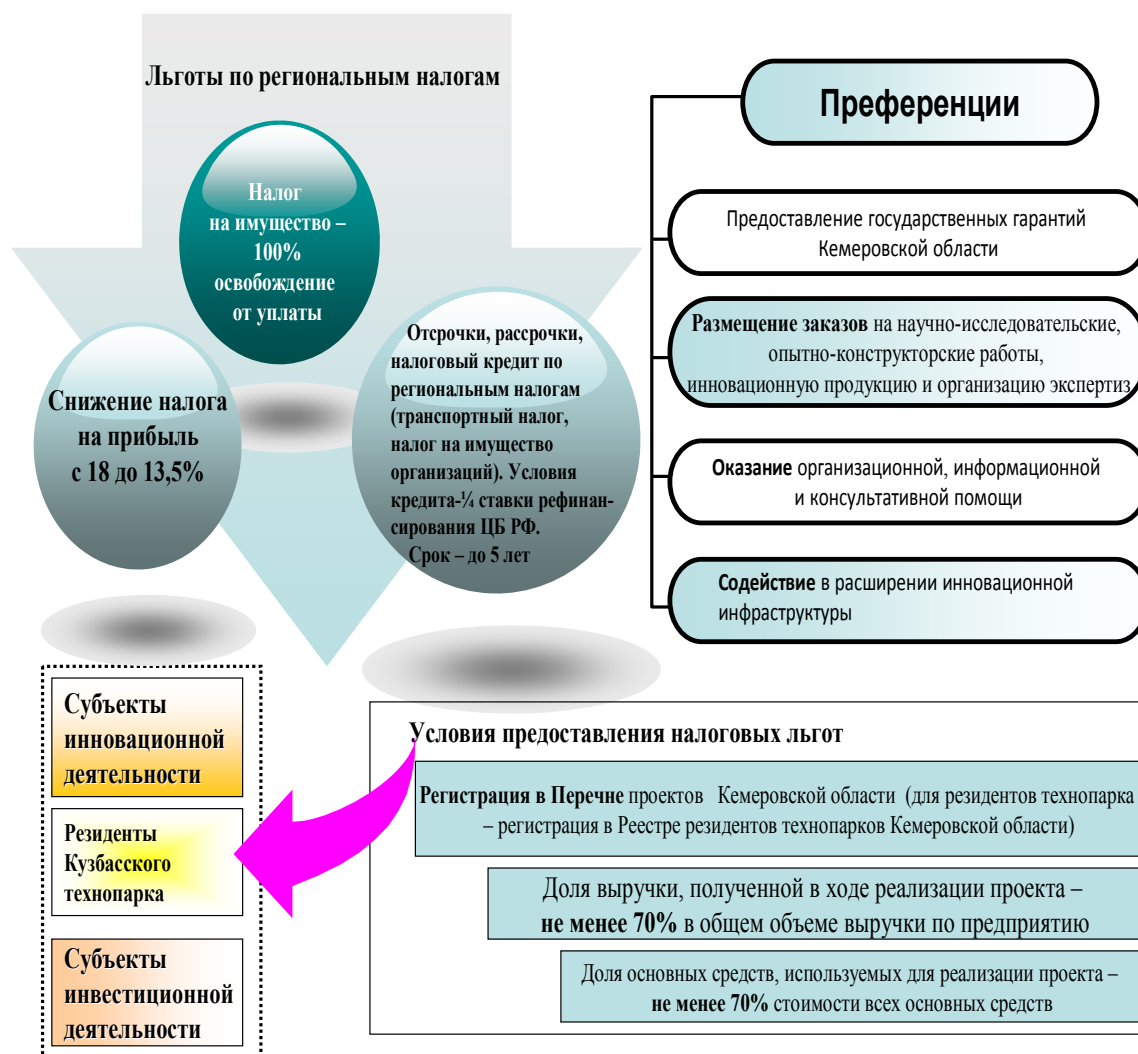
Льготы по региональным налогам

Налог на имущество – 100% освобождение от уплаты

Снижение налога на прибыль с 18 до 13,5%

Отсрочки, рассрочки, налоговый кредит по региональным налогам (транспортный налог, налог на имущество организаций). Условия кредита-¼ ставки рефинансирования ЦБ РФ. Срок – до 5 лет

Преференции

Предоставление государственных гарантий Кемеровской области

Размещение заказов на научно-исследовательские, опытно-конструкторские работы, инновационную продукцию и организацию экспертиз

Оказание организационной, информационной и консультативной помощи

Содействие в расширении инновационной инфраструктуры

Субъекты инновационной деятельности

Резиденты Кузбасского технопарка

Субъекты инвестиционной деятельности

Условия предоставления налоговых льгот

Регистрация в Перечне проектов Кемеровской области (для резидентов технопарка – регистрация в Реестре резидентов технопарков Кемеровской области)

Доля выручки, полученной в ходе реализации проекта – не менее 70% в общем объеме выручки по предприятию

Доля основных средств, используемых для реализации проекта – не менее 70% стоимости всех основных средств